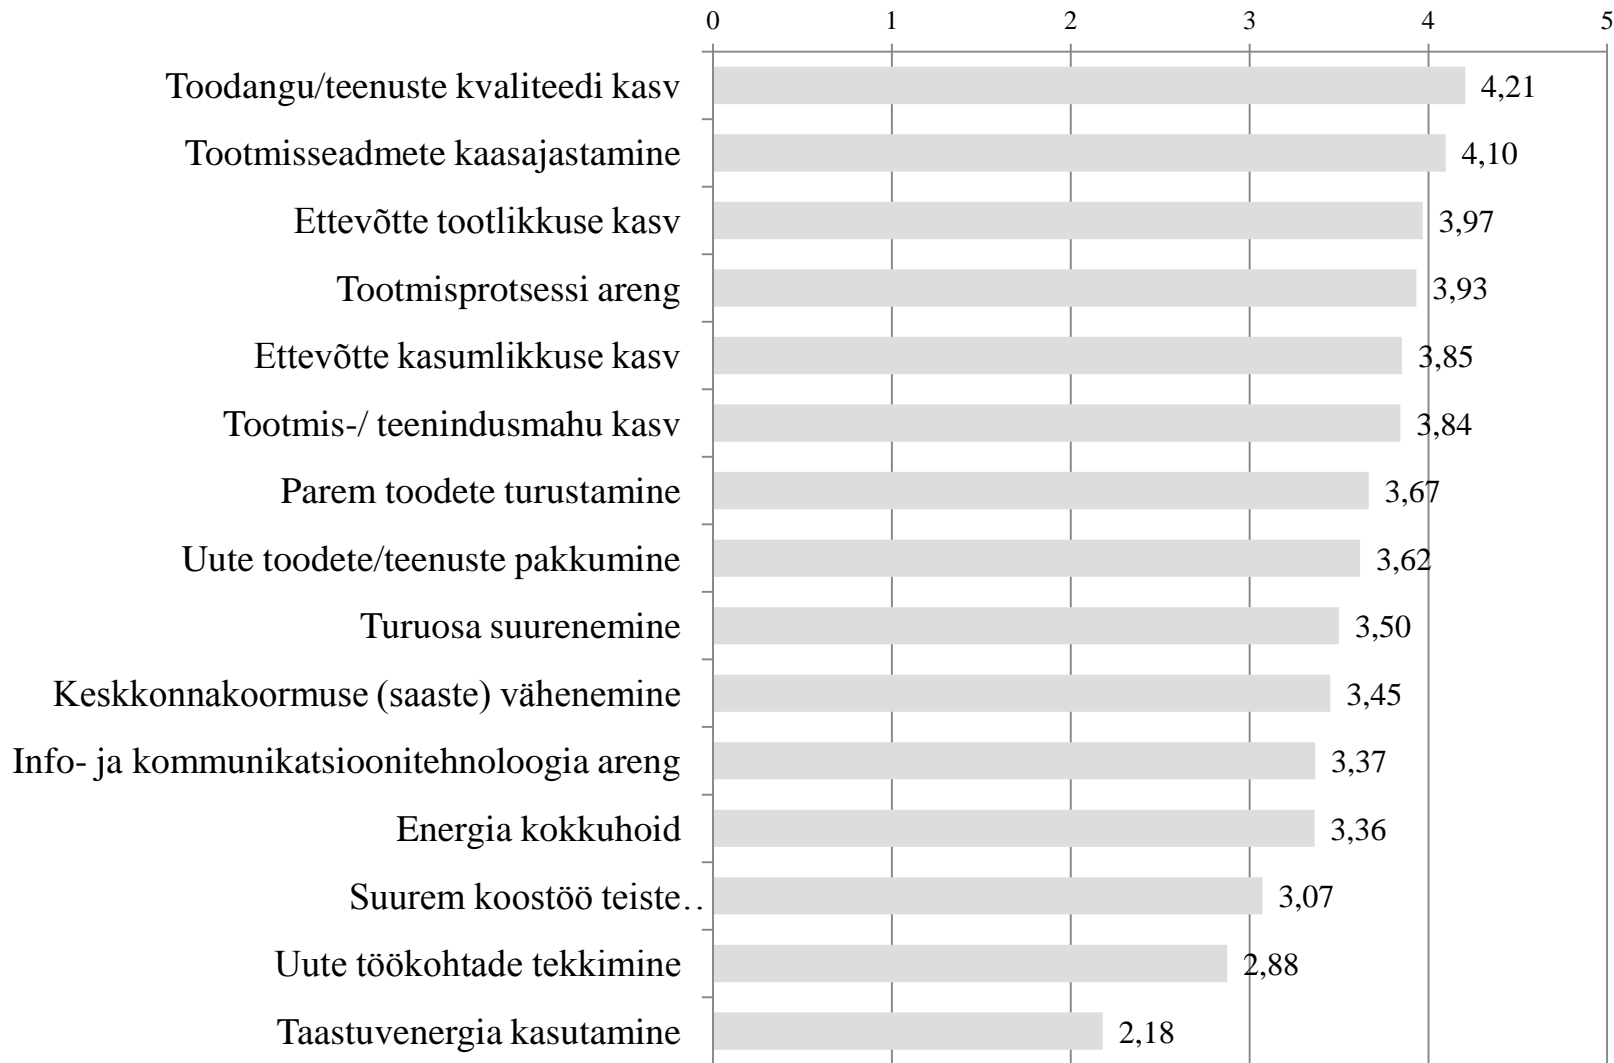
0 1 2 3 4 5

Toodangu/teenuste kvaliteedi kasv 4,21
Tootmisseadmete kaasajastamine 4,10
Ettevõtte tootlikkuse kasv 3,97
Tootmisprotsessi areng 3,93
Ettevõtte kasumlikkuse kasv 3,85
Tootmis-/ teenindusmahu kasv 3,84
Parem toodete turustamine 3,67
Uute toodete/teenuste pakkumine 3,62
Turuosa suurenemine 3,50
Keskkonnakoormuse (saaste) vähenemine 3,45
Info- ja kommunikatsioonitehnoloogia areng 3,37
Energia kokkuhoid 3,36
Suurem koostöö teiste.. 3,07
Uute töökohtade tekkimine 2,88
Taastuvenergia kasutamine 2,18